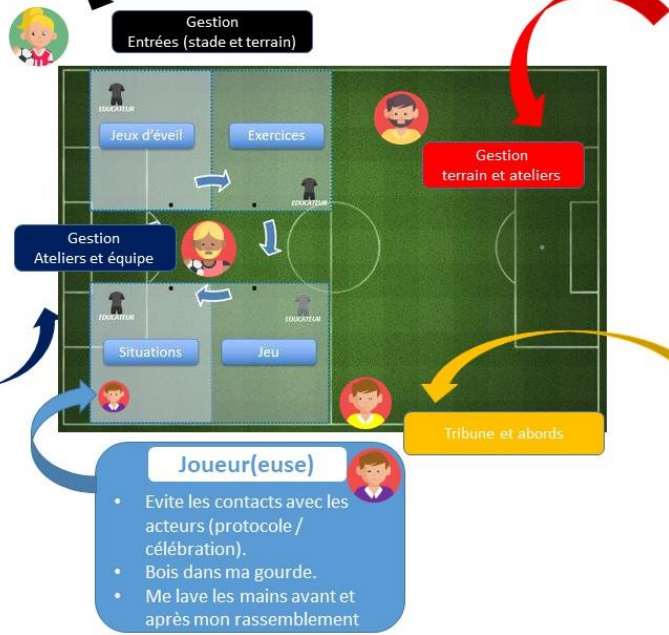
Gestion
Entrées (stade et terrain)

EDUCATEUR

Jeux d'éveil

Exercices

EDUCATEUR

Gestion
terrain et ateliers

Gestion
Ateliers et équipe

EDUCATEUR

EDUCATEUR

Situations

Jeu

Tribune et abords

Joueur(euse)

• Evite les contacts avec les acteurs (protocole / célébration).
• Bois dans ma gourde.
• Me lave les mains avant et après mon rassemblement